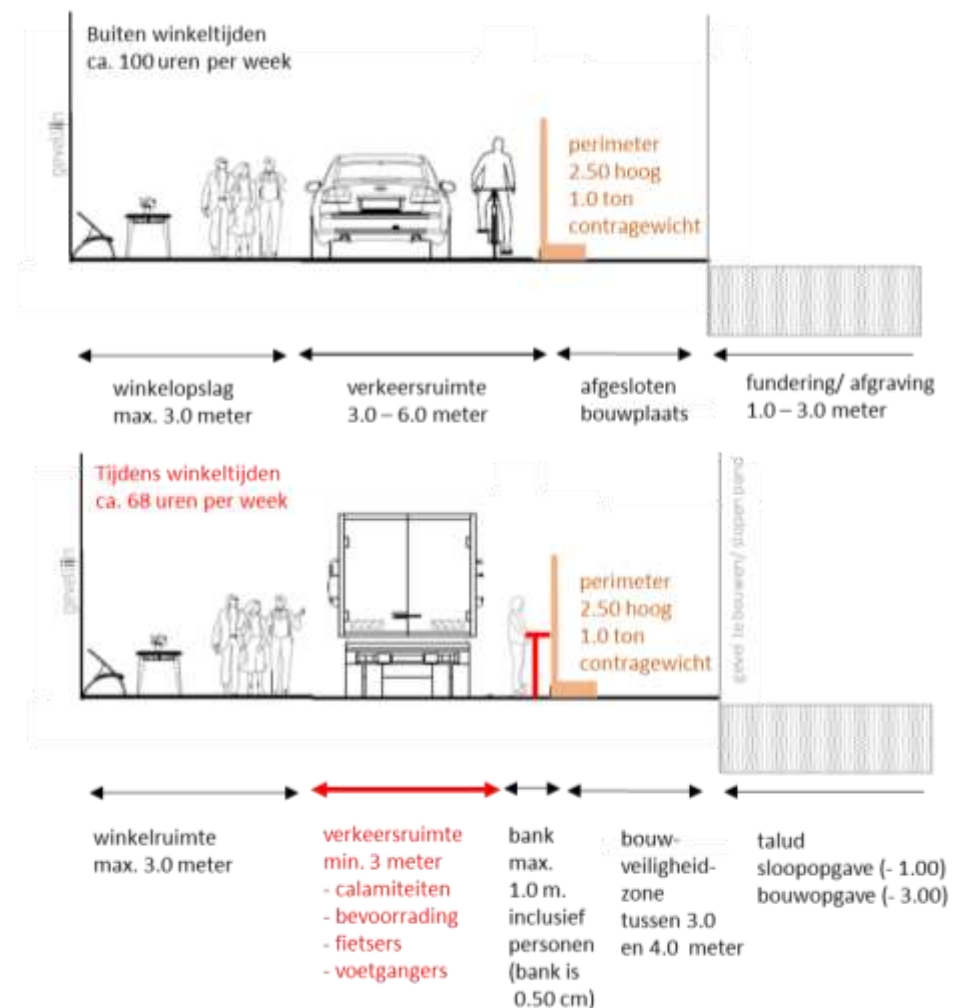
Buiten winkeltijden
ca. 100 uren per week

gevellijn

perimeter
2.50 hoog
1.0 ton
contragewicht

winkelopslag
max. 3.0 meter

verkeersruimte
3.0 – 6.0 meter

afgesloten
bouwplaats

fundering/ afgraving
1.0 – 3.0 meter

Tijdens winkeltijden
ca. 68 uren per week

gevellijn

gevel te bouwen/ slopen pand

perimeter
2.50 hoog
1.0 ton
contragewicht

winkelruimte
max. 3.0 meter

verkeersruimte
min. 3 meter
- calamiteiten
- bevoorrading
- fietsers
- voetgangers

bank
max.
1.0 m.
inclusief
personen
(bank is
0.50 cm)

bouw-
veiligheid-
zone
tussen 3.0
en 4.0 meter

talud
sloopopgave (- 1.00)
bouwopgave (- 3.00)